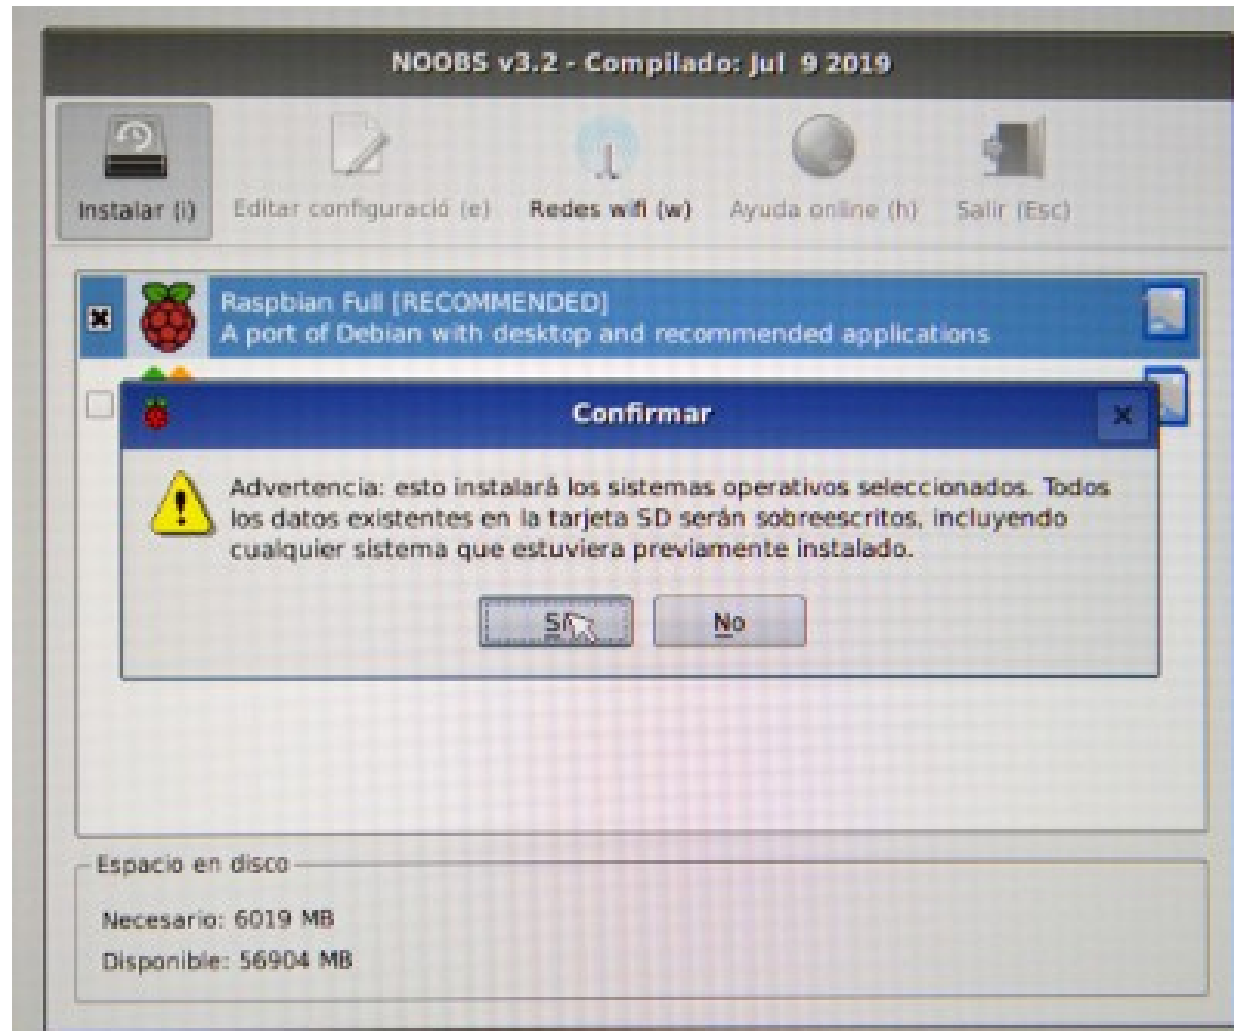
NOOBS v3.2 - Compilado: Jul 9 2019

Instalar (i)
Editar configuració (e)
Redes wifi (w)
Ayuda online (h)
Salir (Esc)

Raspbian Full [RECOMMENDED]
A port of Debian with desktop and recommended applications

Confirmar

Advertencia: esto instalará los sistemas operativos seleccionados. Todos los datos existentes en la tarjeta SD serán sobreescritos, incluyendo cualquier sistema que estuviera previamente instalado.

Sí
No

Espacio en disco
Necesario: 6019 MB
Disponible: 56904 MB